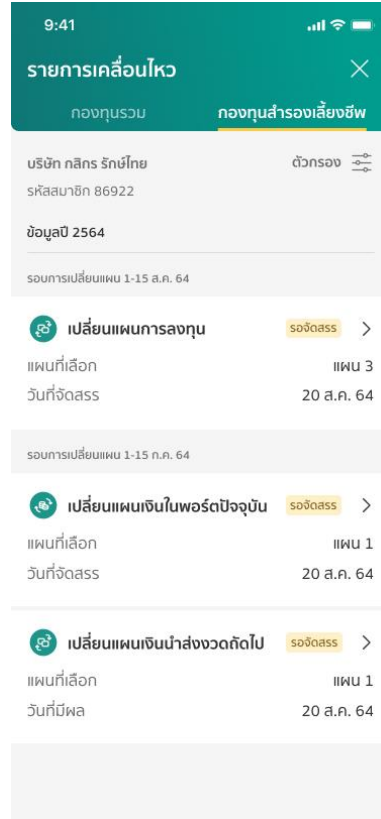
9:41

รายการเคลื่อนไหว

กองทุนรวม

กองทุนสำรองเลี้ยงชีพ

บริษัท กสิกร รักษ์ไทย

ตัวกรอง

รหัสสมาชิก 86922

ข้อมูลปี 2564

รอบการเปลี่ยนแผน 1-15 ส.ค. 64

เปลี่ยนแผนการลงทุน

รอจัดสรร

แผนที่เลือก

แผน 3

วันที่จัดสรร

20 ส.ค. 64

รอบการเปลี่ยนแผน 1-15 ก.ค. 64

เปลี่ยนแผนเงินในพอร์ตปัจจุบัน

รอจัดสรร

แผนที่เลือก

แผน 1

วันที่จัดสรร

20 ส.ค. 64

เปลี่ยนแผนเงินนำส่งงวดถัดไป

รอจัดสรร

แผนที่เลือก

แผน 1

วันที่มีผล

20 ส.ค. 64